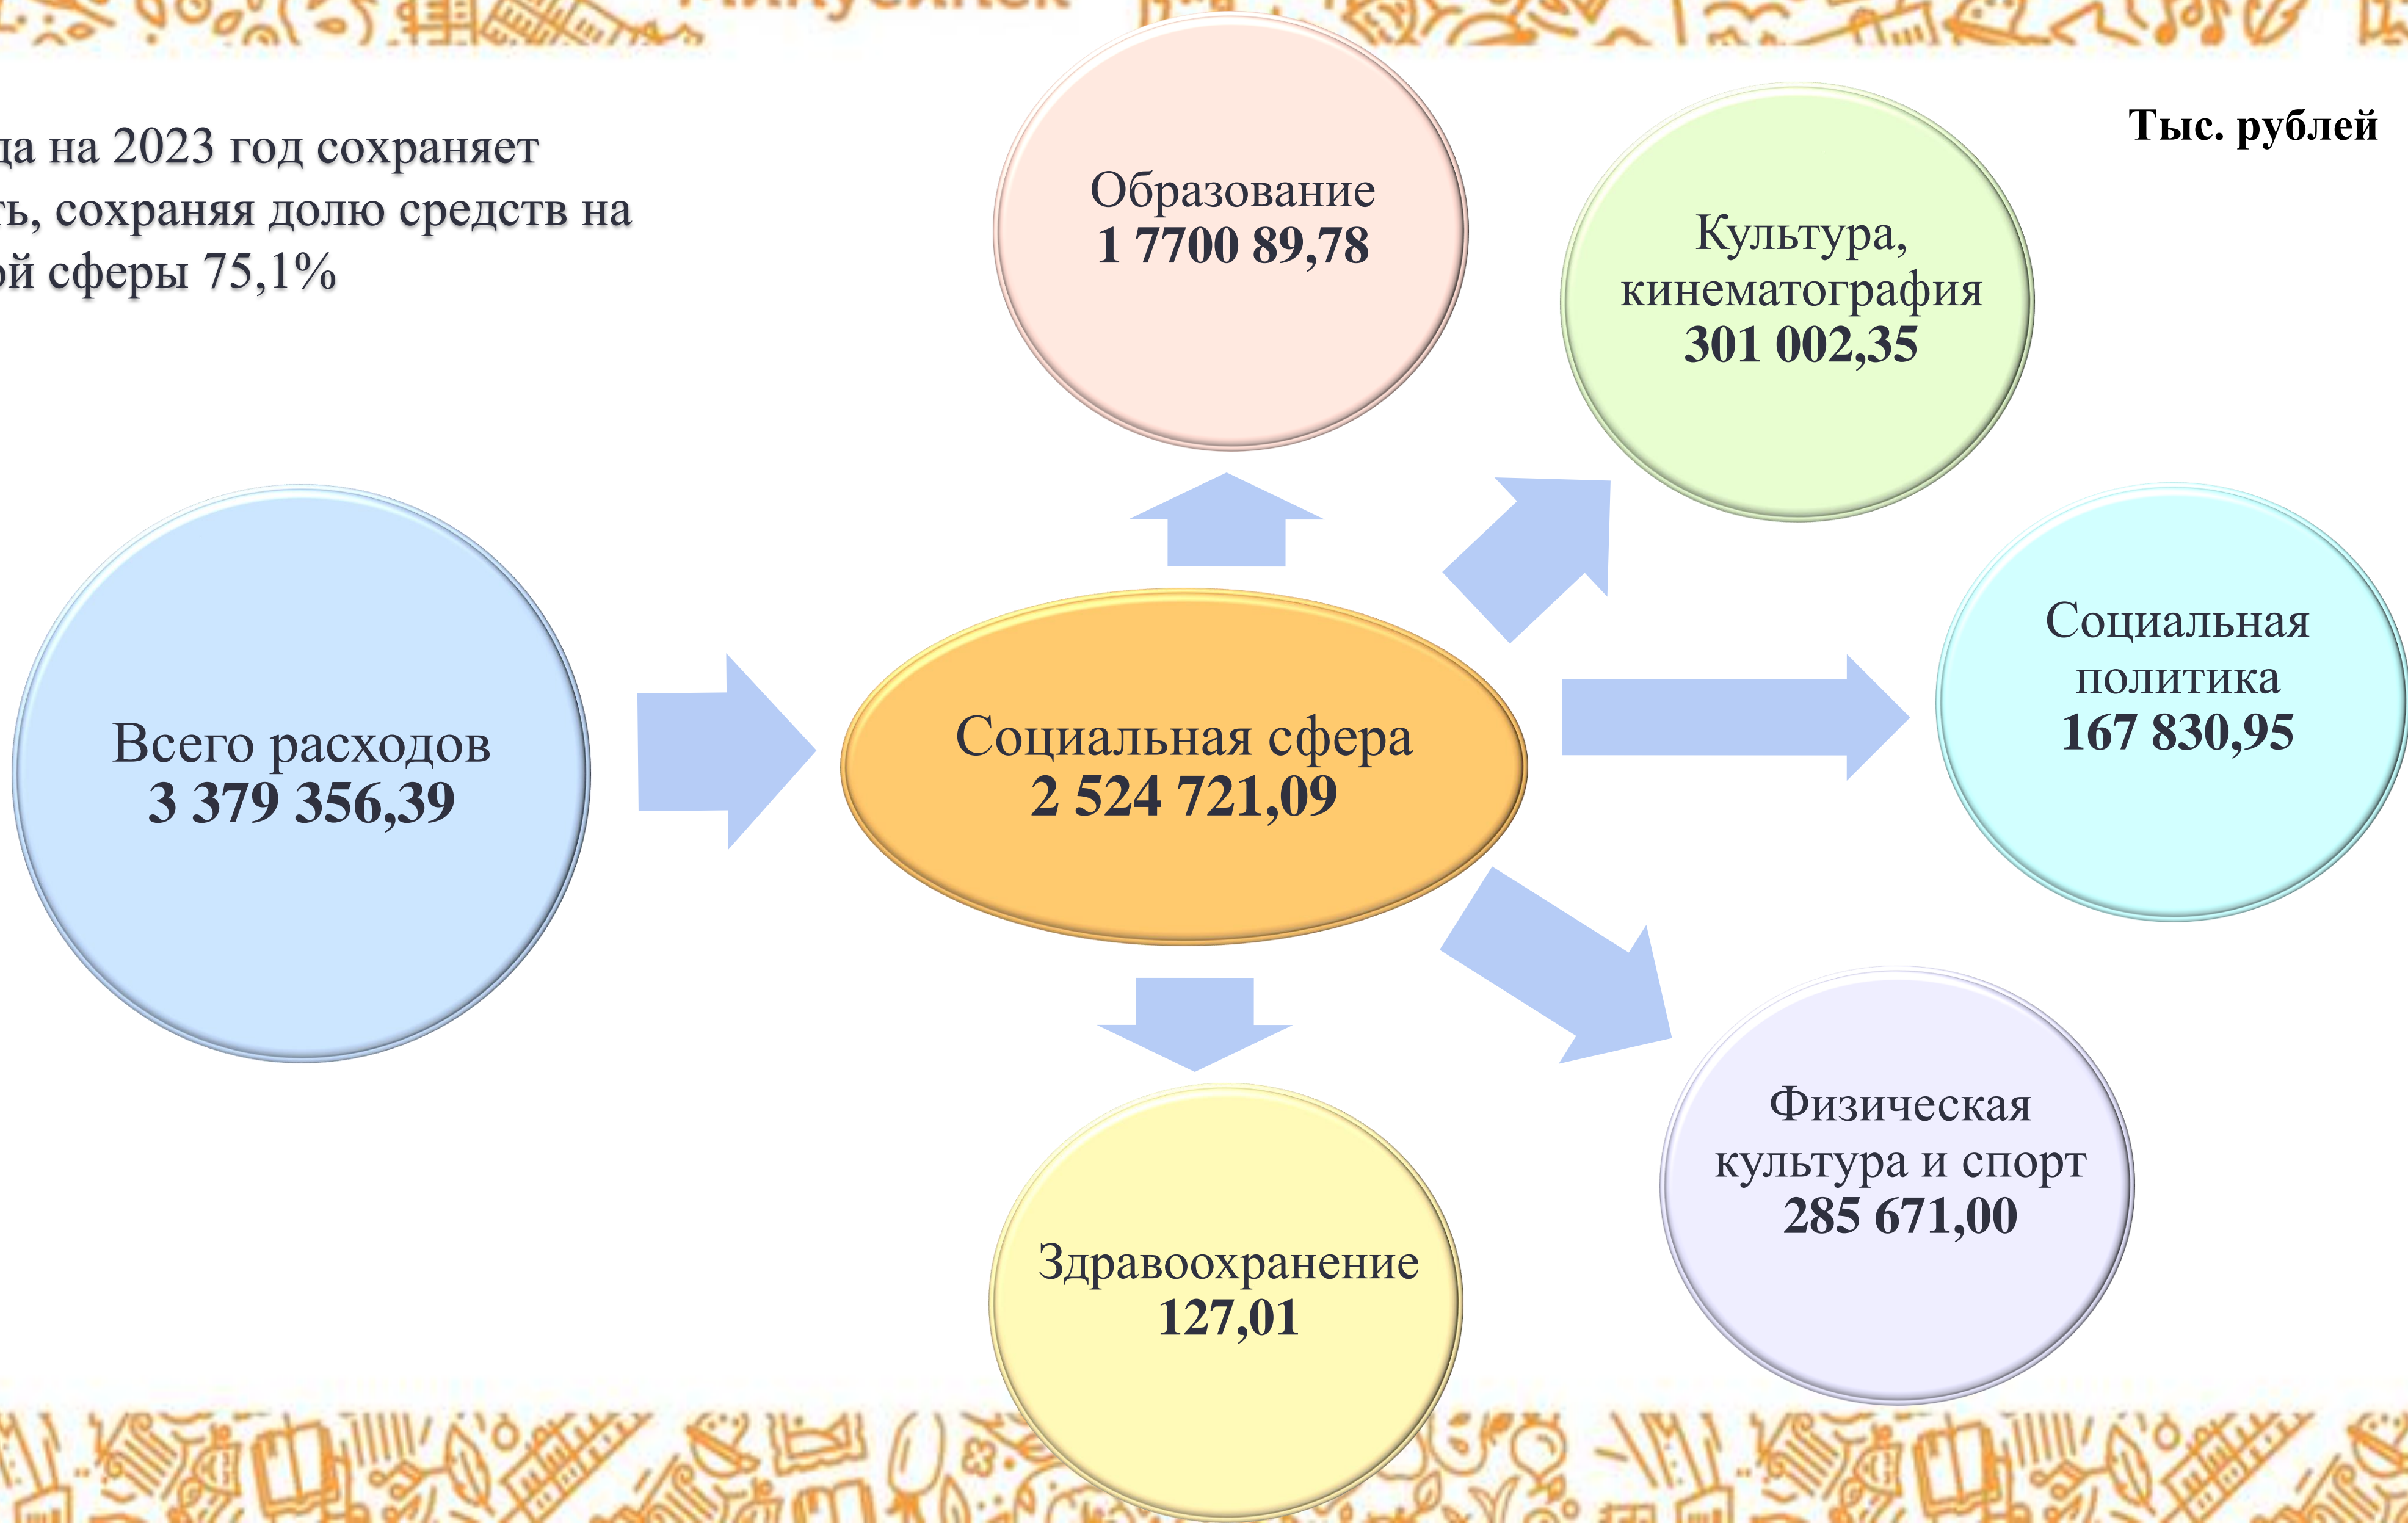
ца на 2023 год сохраняет ть, сохраняя долю средств на ой сферы 75,1%

Тыс. рублей

Образование
1 7700 89,78

Культура, кинематография
301 002,35

Всего расходов
3 379 356,39

Социальная сфера
2 524 721,09

Социальная политика
167 830,95

Физическая культура и спорт
285 671,00

Здравоохранение
127,01